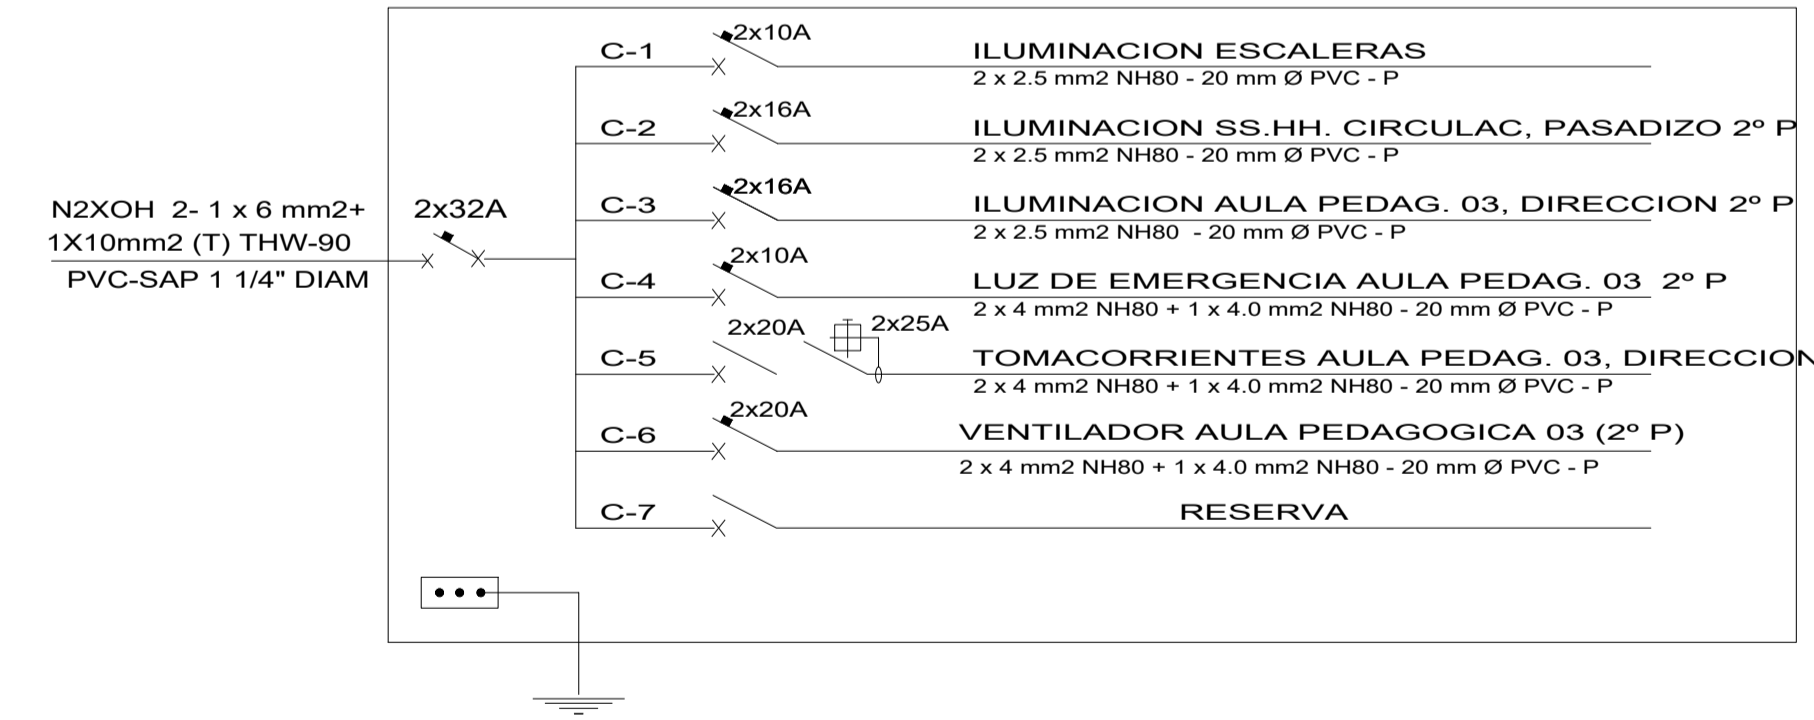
N2XOH 2- 1 x 6 mm2+
1X10mm2 (T) THW-90
PVC-SAP 1 1/4" DIAM

2x32A

C-1
2x10A
ILUMINACION ESCALERAS
2 x 2.5 mm2 NH80 - 20 mm Ø PVC - P

C-2
2x16A
ILUMINACION SS.HH. CIRCULAC, PASADIZO 2º P
2 x 2.5 mm2 NH80 - 20 mm Ø PVC - P

C-3
2x16A
ILUMINACION AULA PEDAG. 03, DIRECCION 2º P
2 x 2.5 mm2 NH80 - 20 mm Ø PVC - P

C-4
2x10A
LUZ DE EMERGENCIA AULA PEDAG. 03 2º P
2 x 4 mm2 NH80 + 1 x 4.0 mm2 NH80 - 20 mm Ø PVC - P

C-5
2x20A
2x25A
TOMACORRIENTES AULA PEDAG. 03, DIRECCION
2 x 4 mm2 NH80 + 1 x 4.0 mm2 NH80 - 20 mm Ø PVC - P

C-6
2x20A
VENTILADOR AULA PEDAGOGICA 03 (2º P)
2 x 4 mm2 NH80 + 1 x 4.0 mm2 NH80 - 20 mm Ø PVC - P

C-7
RESERVA